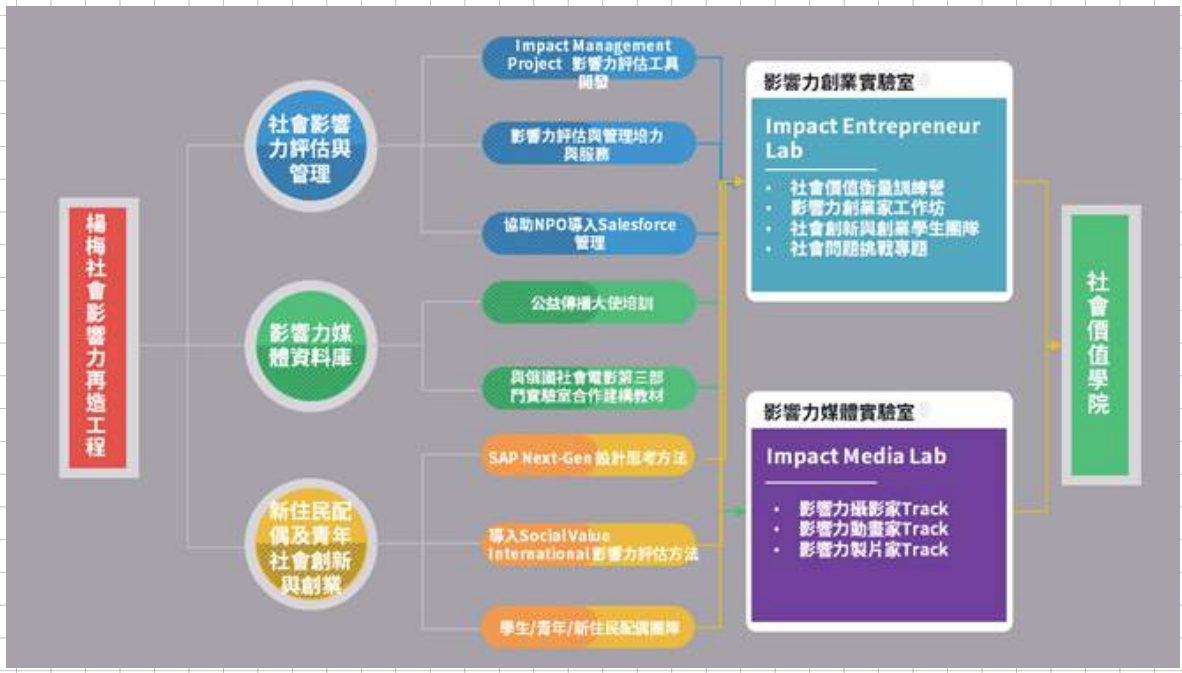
楊梅社會影響力再造工程

社會影響力評估與管理

Impact Management Project 影響力評估工具開發

影響力評估與管理培力與服務

協助NPO導入Salesforce管理

影響力媒體資料庫

公益傳播大使培訓

與俄國社會電影第三部門實驗室合作建構教材

新住民配偶及青年社會創新與創業

SAP Next-Gen 設計思考方法

導入Social Value International影響力評估方法

學生/青年/新住民配偶團隊

影響力創業實驗室

Impact Entrepreneur Lab

• 社會價值衡量訓練營
• 影響力創業家工作坊
• 社會創新與創業學生團隊
• 社會問題挑戰專題

影響力媒體實驗室

Impact Media Lab

• 影響力攝影家Track
• 影響力動畫家Track
• 影響力製片家Track

社會價值學院